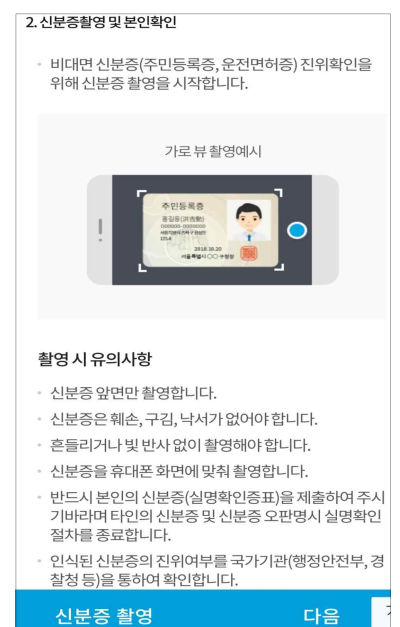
2. 신분증촬영 및 본인확인

비대면 신분증(주민등록증, 운전면허증) 진위확인을 위해 신분증 촬영을 시작합니다.

가로 뷰 촬영예시

주민등록증
홍길동(洪吉童)
000000-0000000
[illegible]
2018.10.20
서울특별시 ○○구청장

촬영 시 유의사항

신분증 앞면만 촬영합니다.

신분증은 훼손, 구김, 낙서가 없어야 합니다.

흔들리거나 빛 반사 없이 촬영해야 합니다.

신분증을 휴대폰 화면에 맞춰 촬영합니다.

반드시 본인의 신분증(실명확인증표)을 제출하여 주시기바라며 타인의 신분증 및 신분증 오판명시 실명확인 절차를 종료합니다.

인식된 신분증의 진위여부를 국가기관(행정안전부, 경찰청 등)을 통하여 확인합니다.

신분증 촬영 다음